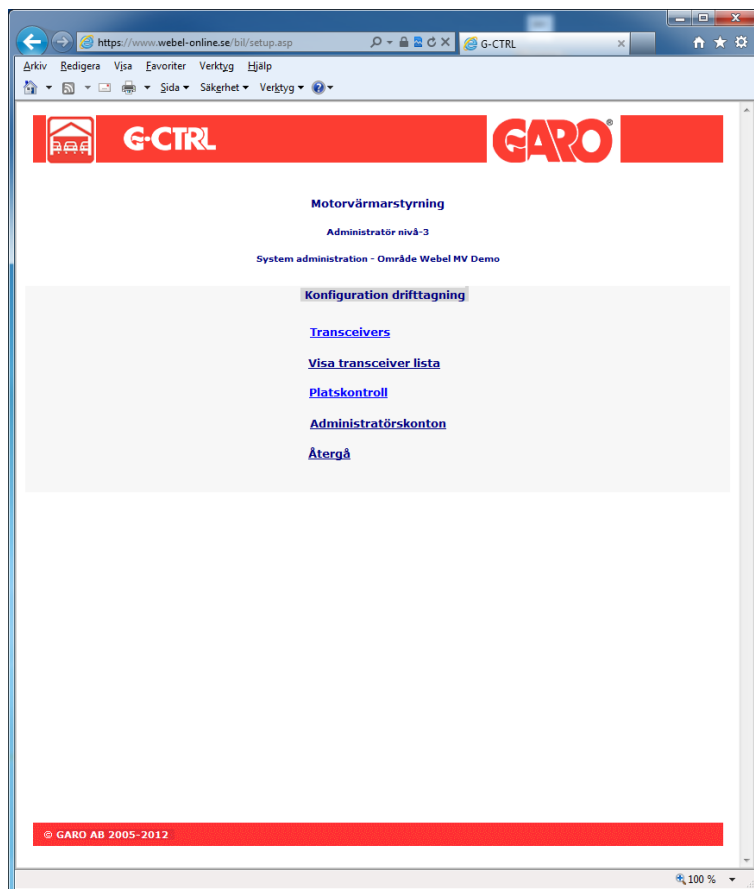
https://www.webel-online.se/bil/setup.asp

G-CTRL

Arkiv Redigera Visa Favoriter Verktyg Hjälp

Sida ▾ Säkerhet ▾ Verktyg ▾

G-CTRL

GARO®

Motorvärmarstyrning

Administratör nivå-3

System administration - Område Webel MV Demo

Konfiguration drifttagning

Transceivers

Visa transceiver lista

Platskontroll

Administratörskonton

Återgå

© GARO AB 2005-2012

100 %